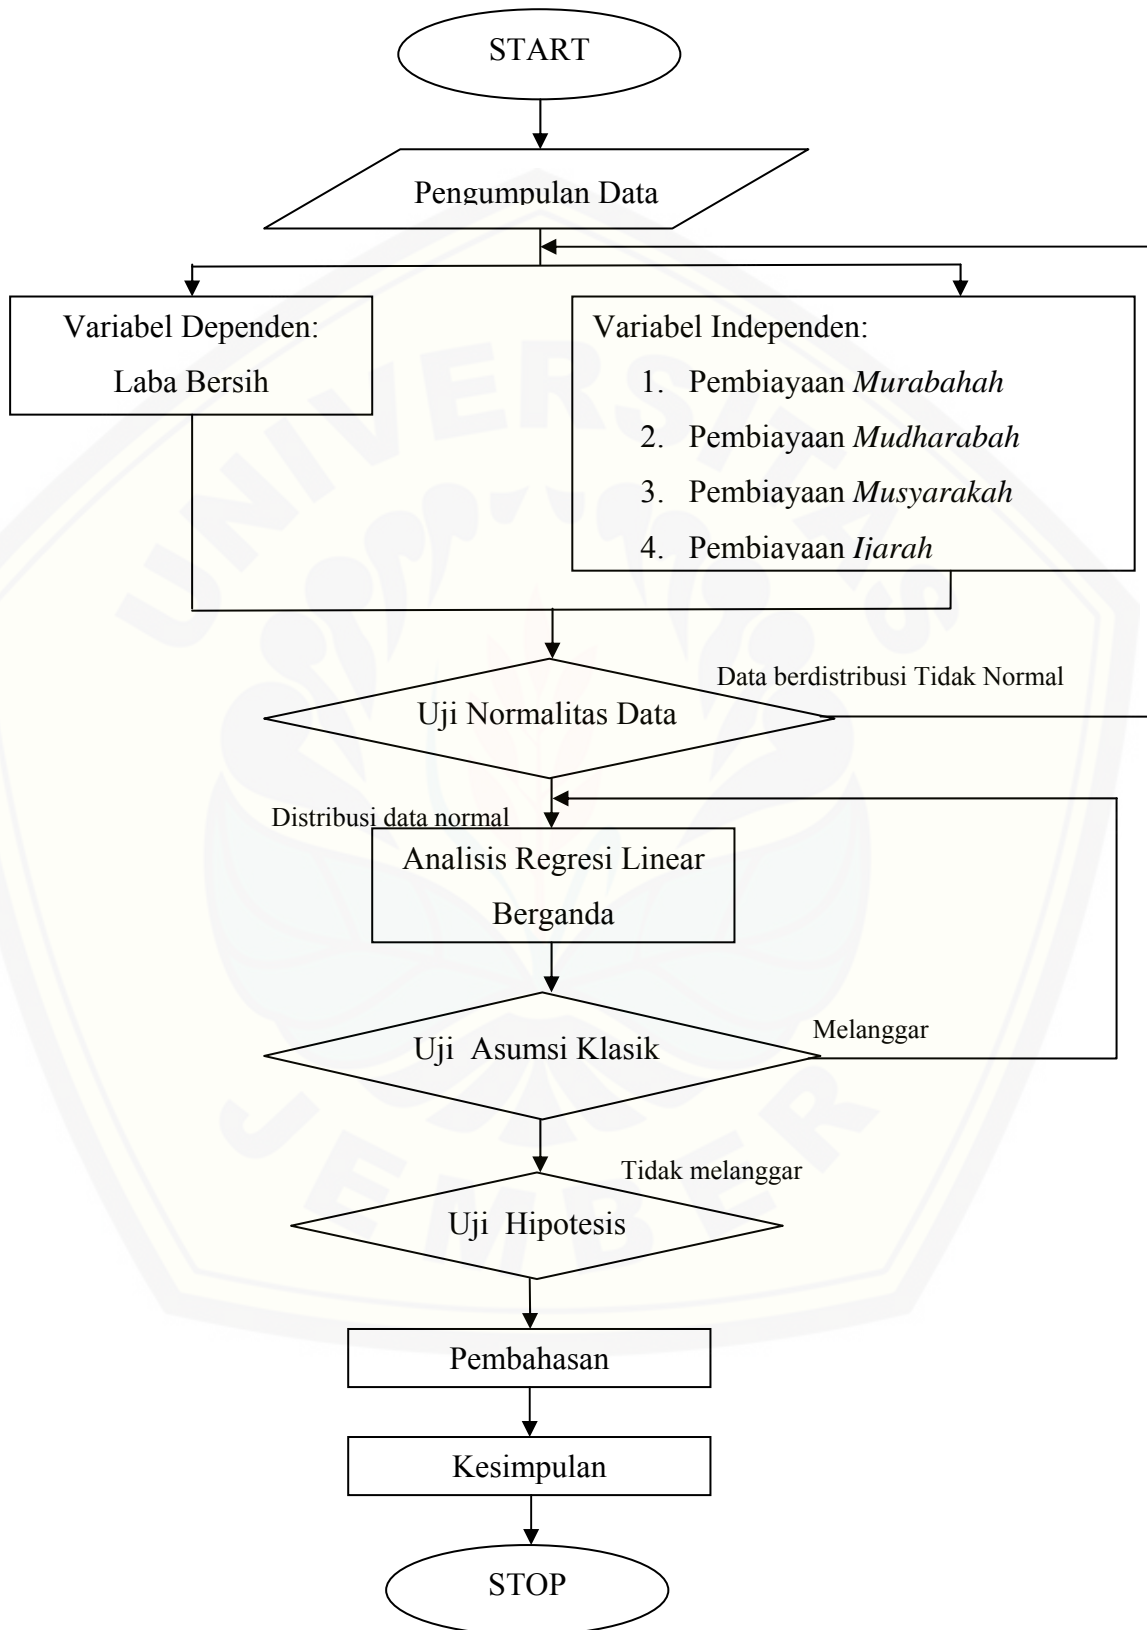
START

Pengumpulan Data

Variabel Dependen:
Laba Bersih

Variabel Independen:
1. Pembiayaan *Murabahah*
2. Pembiayaan *Mudharabah*
3. Pembiayaan *Musyarakah*
4. Pembiayaan *Ijarah*

Uji Normalitas Data

Data berdistribusi Tidak Normal

Distribusi data normal

Analisis Regresi Linear Berganda

Uji Asumsi Klasik

Melanggar

Tidak melanggar

Uji Hipotesis

Pembahasan

Kesimpulan

STOP